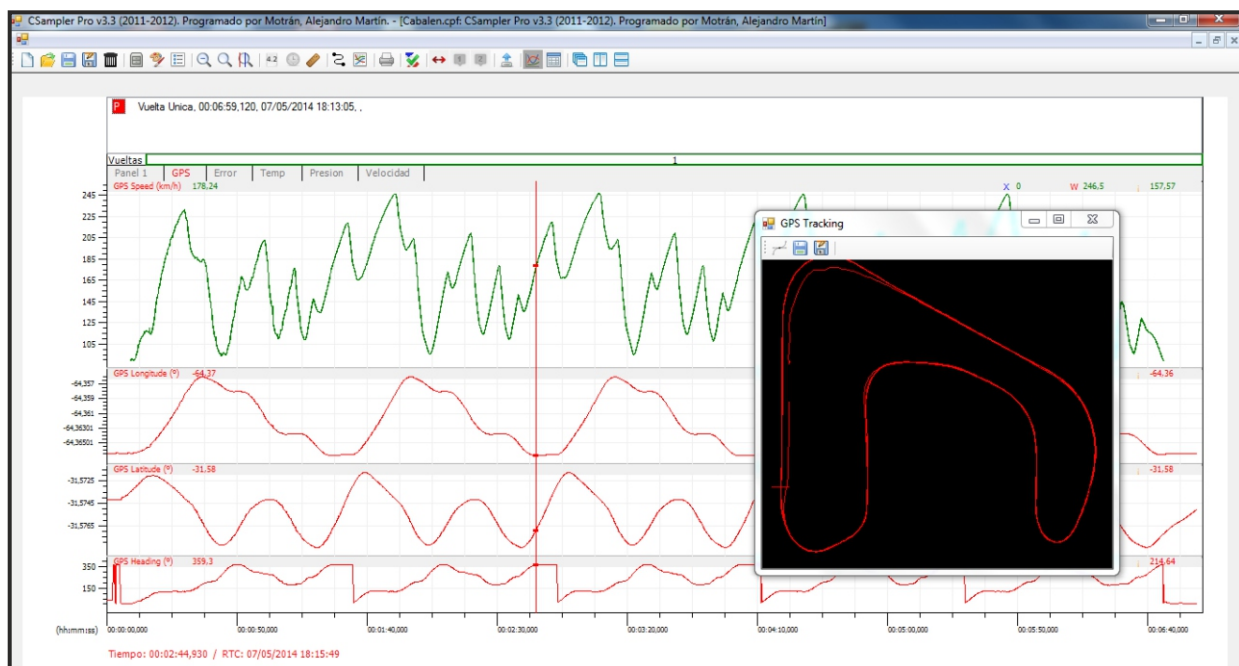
CSampler Pro v3.3 (2011-2012). Programado por Motrán, Alejandro Martín. - [Cabalen.cpf: CSampler Pro v3.3 (2011-2012). Programado por Motrán, Alejandro Martín]

P Vuelta Unica, 00:06:59,120, 07/05/2014 18:13:05, ,

Vueltas 1

Panel 1 GPS Error Temp Presion Velocidad

GPS Speed (km/h) 178,24

X 0 W 246,5 157,57

245
225
205
185
165
145
125
105

GPS Tracking

GPS Longitude (°) -64,37 -64,36

-64,357
-64,359
-64,361
-64,36301
-64,36501

GPS Latitude (°) -31,58 -31,58

-31,5725
-31,5745
-31,5765

GPS Heading (°) 359,3 214,64

350
150

(hh:mm:ss) 00:00:00,000 00:00:50,000 00:01:40,000 00:02:30,000 00:03:20,000 00:04:10,000 00:05:00,000 00:05:50,000 00:06:40,000

Tiempo: 00:02:44,930 / RTC: 07/05/2014 18:15:49